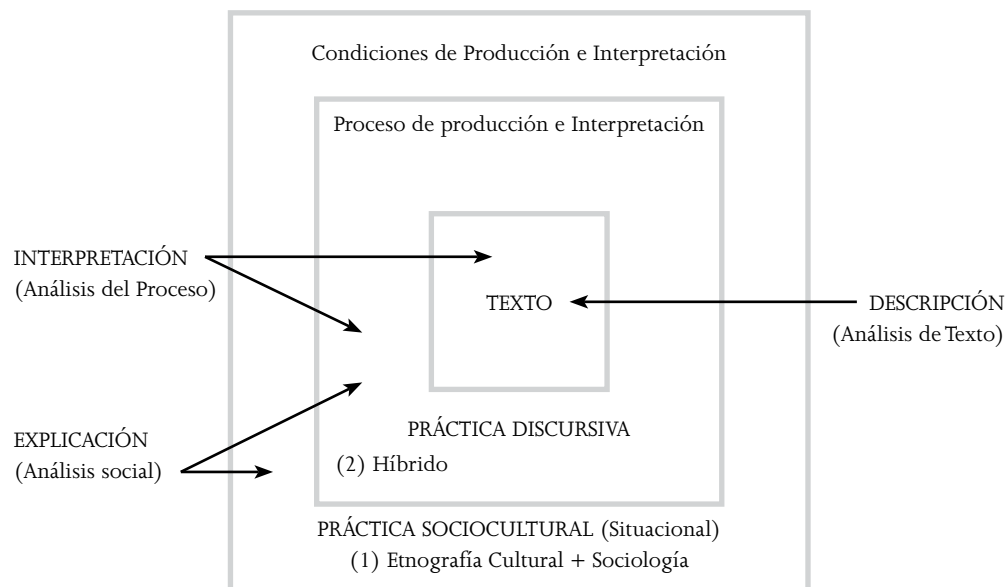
Condiciones de Producción e Interpretación

Proceso de producción e Interpretación

INTERPRETACIÓN
(Análisis del Proceso)

TEXTO

DESCRIPCIÓN
(Análisis de Texto)

EXPLICACIÓN
(Análisis social)

PRÁCTICA DISCURSIVA

(2) Híbrido

PRÁCTICA SOCIOCULTURAL (Situacional)
(1) Etnografía Cultural + Sociología